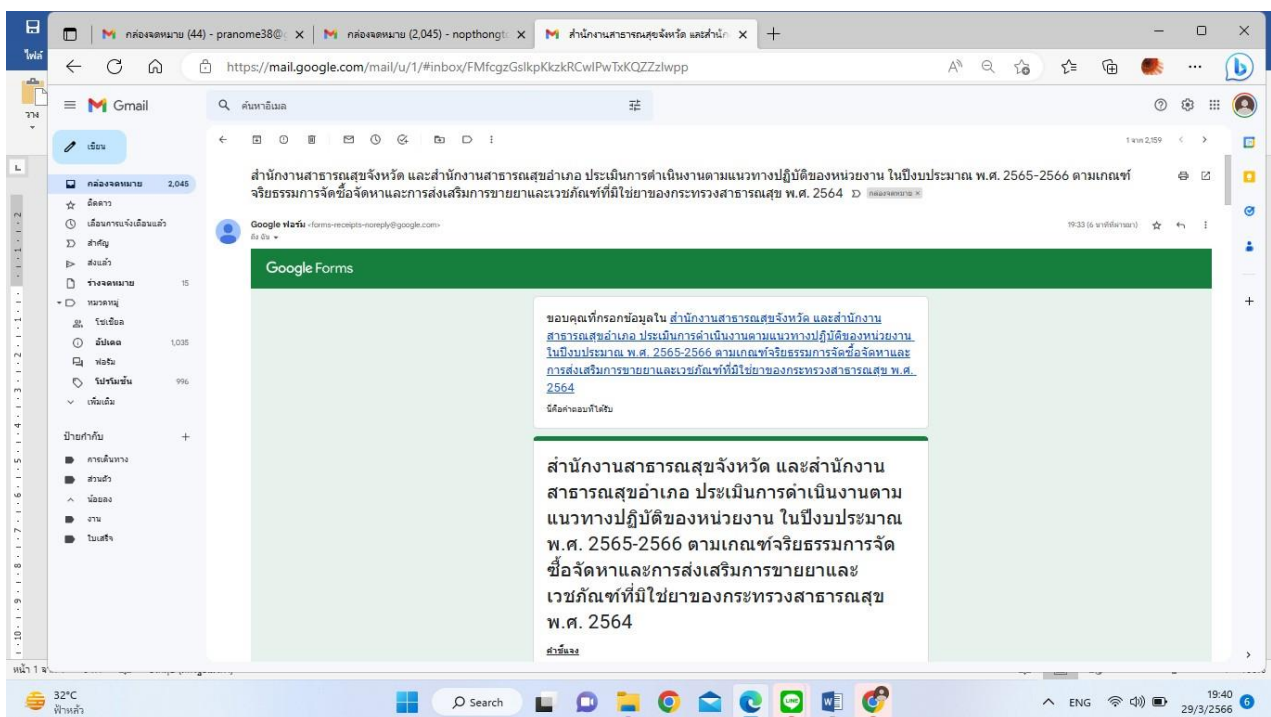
ไฟล์

M กล่องจดหมาย (44) - pranome38@ ×
M กล่องจดหมาย (2,045) - nopthongt ×
M สำนักงานสาธารณสุขจังหวัด และสำนัก ×
+

https://mail.google.com/mail/u/1/#inbox/FMfcgzGslkpKkzkRCwlPwTxKQZZzlwpp

Gmail
ค้นหาอีเมล

เขียน
กล่องจดหมาย 2,045
ติดดาว
เลื่อนการแจ้งเตือนแล้ว
สำคัญ
ส่งแล้ว
ร่างจดหมาย 15
หมวดหมู่
โซเชียล
อัปเดต 1,035
ฟอรัม
โปรโมชัน 996
เพิ่มเติม

ป้ายกำกับ +
การเดินทาง
ส่วนตัว
น้อยลง
งาน
ใบเสร็จ

1 จาก 2,159

สำนักงานสาธารณสุขจังหวัด และสำนักงานสาธารณสุขอำเภอ ประเมินการดำเนินงานตามแนวทางปฏิบัติของหน่วยงาน ในปีงบประมาณ พ.ศ. 2565-2566 ตามเกณฑ์จริยธรรมการจัดซื้อจัดหาและการส่งเสริมการขายยาและเวชภัณฑ์ที่มิใช่ยาของกระทรวงสาธารณสุข พ.ศ. 2564 กล่องจดหมาย ×

Google ฟอร์ม <forms-receipts-noreply@google.com>
ถึง ฉัน
19:33 (6 นาทีที่ผ่านมา)

Google Forms

ขอบคุณที่กรอกข้อมูลใน สำนักงานสาธารณสุขจังหวัด และสำนักงานสาธารณสุขอำเภอ ประเมินการดำเนินงานตามแนวทางปฏิบัติของหน่วยงาน ในปีงบประมาณ พ.ศ. 2565-2566 ตามเกณฑ์จริยธรรมการจัดซื้อจัดหาและการส่งเสริมการขายยาและเวชภัณฑ์ที่มิใช่ยาของกระทรวงสาธารณสุข พ.ศ. 2564
นี่คือคำตอบที่ได้รับ

สำนักงานสาธารณสุขจังหวัด และสำนักงานสาธารณสุขอำเภอ ประเมินการดำเนินงานตามแนวทางปฏิบัติของหน่วยงาน ในปีงบประมาณ พ.ศ. 2565-2566 ตามเกณฑ์จริยธรรมการจัดซื้อจัดหาและการส่งเสริมการขายยาและเวชภัณฑ์ที่มิใช่ยาของกระทรวงสาธารณสุข พ.ศ. 2564

คำชี้แจง

หน้า 1

32°C
ฟ้าหลัว
Search
ENG
19:40
29/3/2566
6